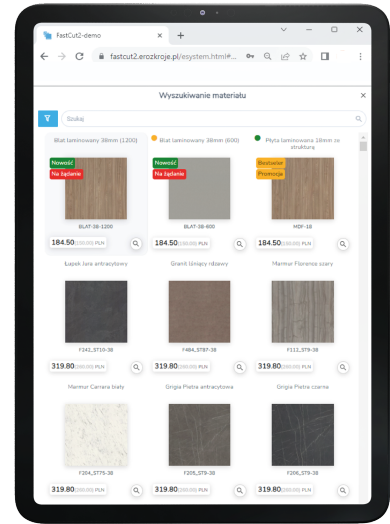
FastCut2-demo
fastcut2.erozkroje.pl/esystem.html#...

Wyszukiwanie materiału

Szukaj

Blat laminowany 38mm (1200)
Nowość
Na żądanie
BLAT-38-1200
184.50 (150.00) PLN

Blat laminowany 38mm (600)
Nowość
Na żądanie
BLAT-38-600
184.50 (150.00) PLN

Płyta laminowana 18mm ze struktura
Bestseller
Promocja
MDF-18
184.50 (150.00) PLN

Łupek Jura antracytowy
F242_ST10-38
319.80 (260.00) PLN

Granit lśniący rdzawy
F484_ST87-38
319.80 (260.00) PLN

Marmur Florence szary
F112_ST9-38
319.80 (260.00) PLN

Marmur Carrara biały
F204_ST75-38
319.80 (260.00) PLN

Grigia Pietra antracytowa
F205_ST9-38
319.80 (260.00) PLN

Grigia Pietra czarna
F206_ST9-38
319.80 (260.00) PLN